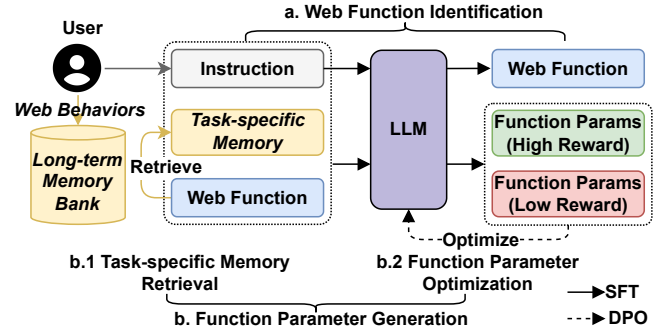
a. Web Function Identification

User

Web Behaviors

Long-term Memory Bank

Instruction

Task-specific Memory

Retrieve

Web Function

LLM

Web Function

Function Params (High Reward)

Function Params (Low Reward)

Optimize

b.1 Task-specific Memory Retrieval

b.2 Function Parameter Optimization

SFT

DPO

b. Function Parameter Generation